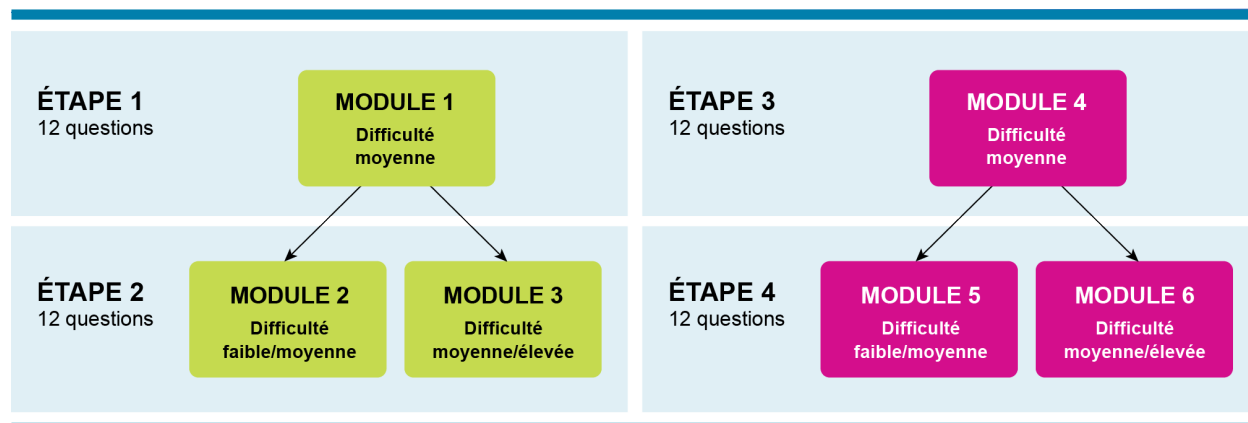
ÉTAPE 1
12 questions

MODULE 1
Difficulté moyenne

ÉTAPE 2
12 questions

MODULE 2
Difficulté faible/moyenne

MODULE 3
Difficulté moyenne/élevée

ÉTAPE 3
12 questions

MODULE 4
Difficulté moyenne

ÉTAPE 4
12 questions

MODULE 5
Difficulté faible/moyenne

MODULE 6
Difficulté moyenne/élevée